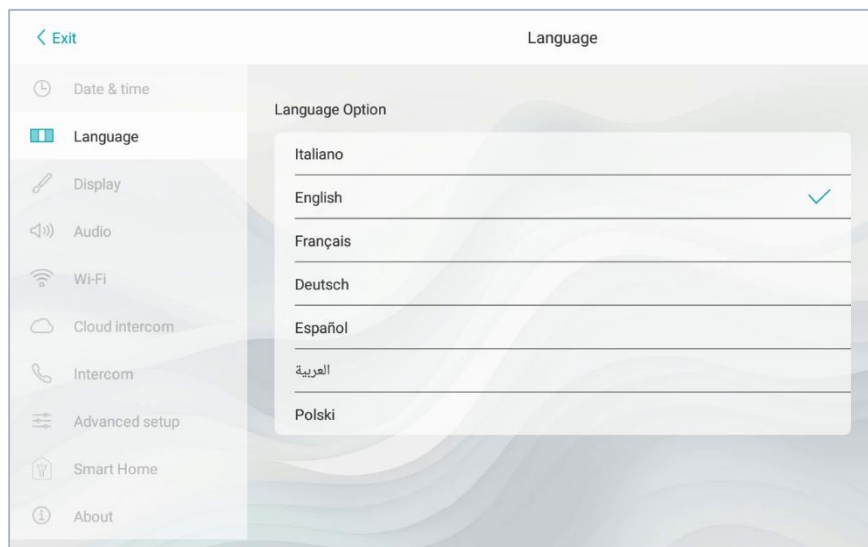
< Exit

Language

Date & time

Language

Display

Audio

Wi-Fi

Cloud intercom

Intercom

Advanced setup

Smart Home

About

Language Option

Italiano

English

Français

Deutsch

Español

العربية

Polski